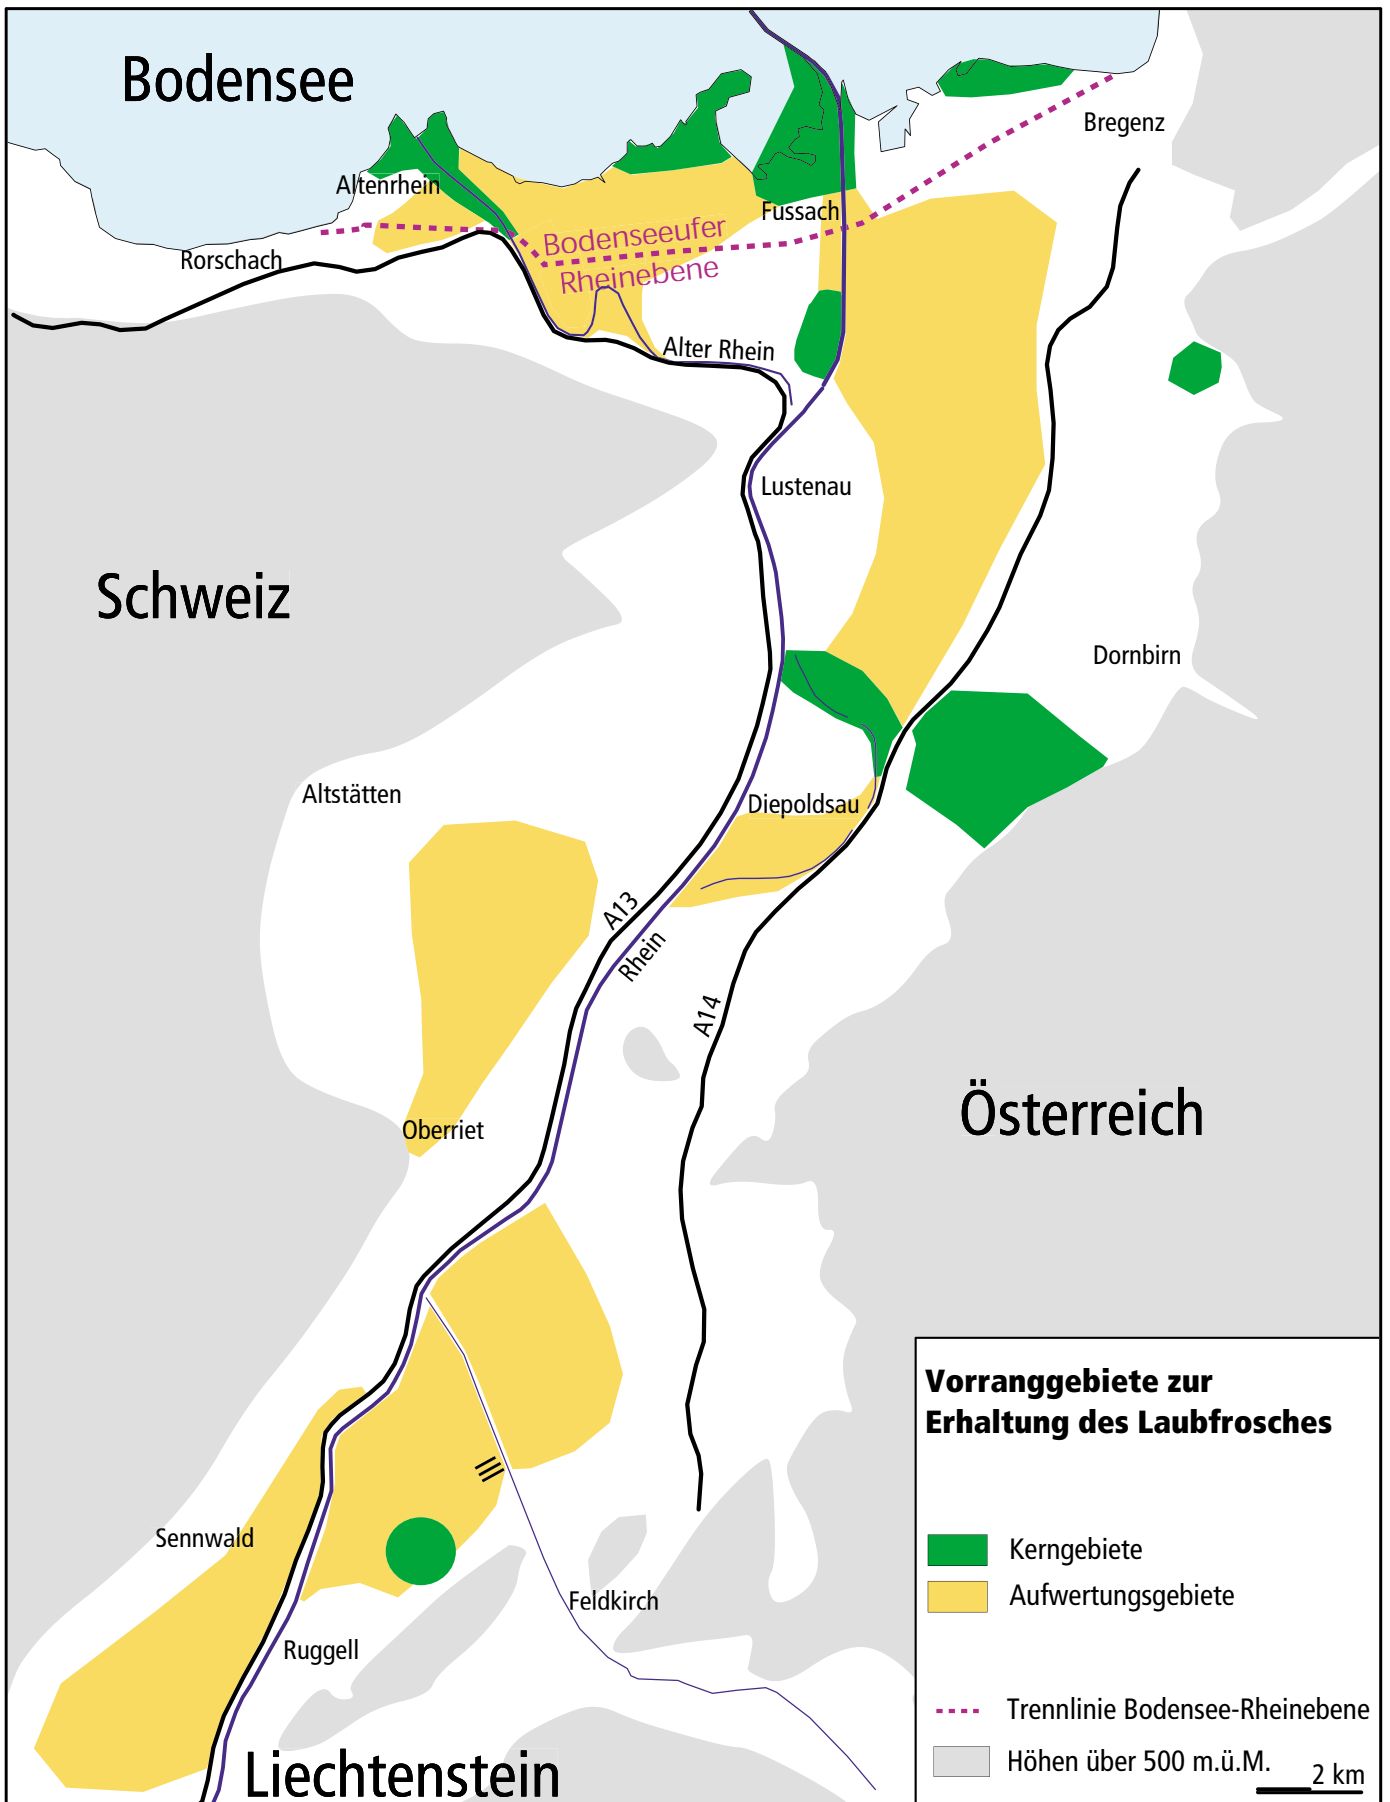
Bodensee

Altenrhein

Rorschach

Bodenseeufer

Rheinebene

Fussach

Bregenz

Alter Rhein

Lustenau

Schweiz

Dornbirn

Altstätten

Diepoldsau

A13

Rhein

A14

Österreich

Oberriet

Sennwald

Feldkirch

Ruggell

Liechtenstein

Vorranggebiete zur Erhaltung des Laubfrosches

Kerngebiete

Aufwertungsgebiete

Trennlinie Bodensee-Rheinebene

Höhen über 500 m.ü.M.

2 km